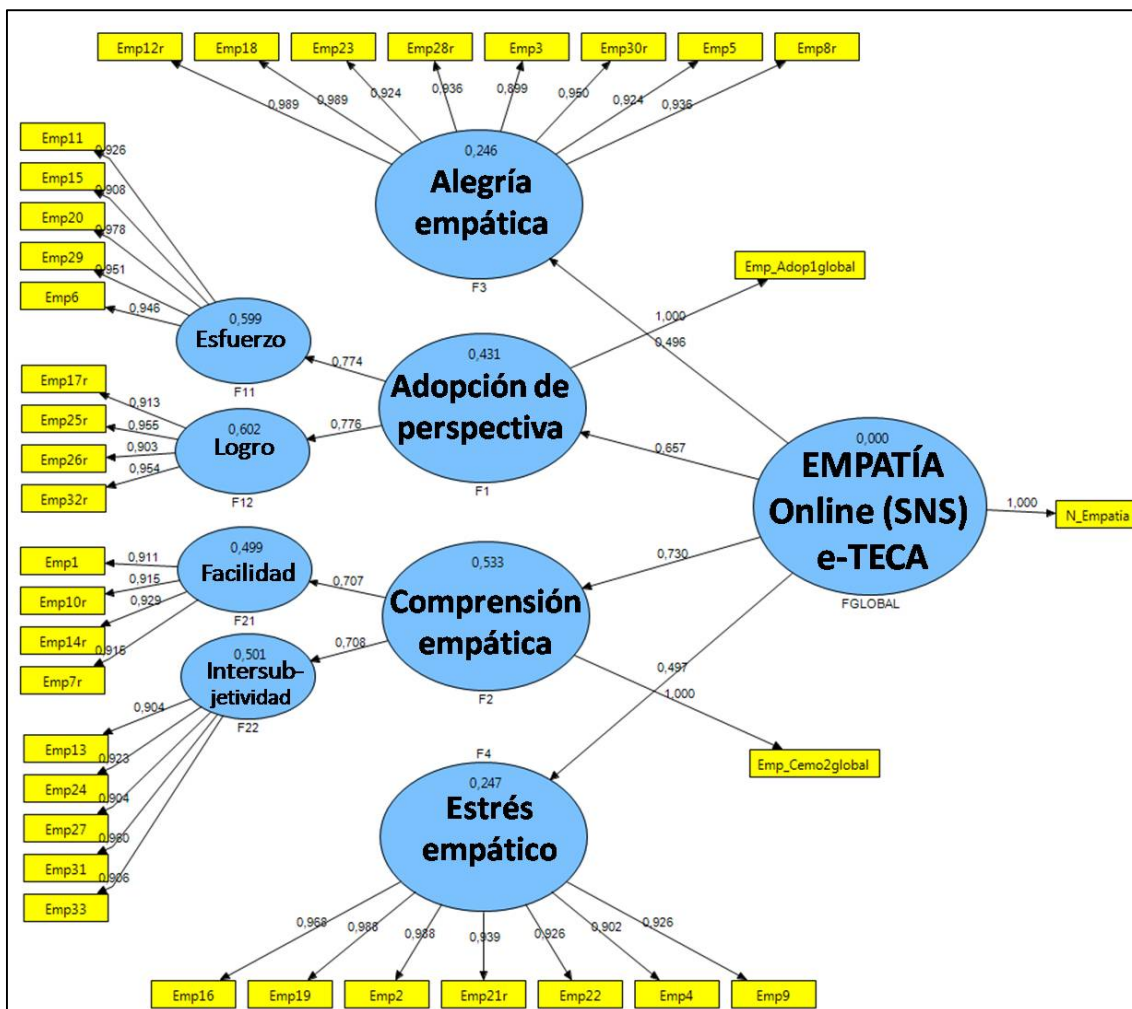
Emp12r Emp18 Emp23 Emp28r Emp3 Emp30r Emp5 Emp8r

0,989 0,989 0,924 0,936 0,899 0,950 0,924 0,936

0,246
Alegría empática
F3

Emp11 0,926
Emp15 0,908
Emp20 0,978
Emp29 0,951
Emp6 0,946

0,599
Esfuerzo
F11

Emp_Adop1global
1,000
0,496

0,774

0,431
Adopción de perspectiva
F1

Emp17r 0,913
Emp25r 0,955
Emp26r 0,903
Emp32r 0,954

0,602
Logro
F12

0,776

0,657

0,000
EMPATÍA Online (SNS) e-TECA
FGLOBAL

1,000
N_Empatia

Emp1 0,911
Emp10r 0,915
Emp14r 0,929
Emp7r 0,918

0,499
Facilidad
F21

0,707

0,533
Comprensión empática
F2

0,730

0,708

0,501
Intersub-jetividad
F22

0,497
1,000

Emp_Cemo2global

Emp13 0,904
Emp24 0,923
Emp27 0,904
Emp31 0,980
Emp33 0,906

F4
0,247
Estrés empático

0,968 0,988 0,938 0,939 0,926 0,902 0,926

Emp16 Emp19 Emp2 Emp21r Emp22 Emp4 Emp9